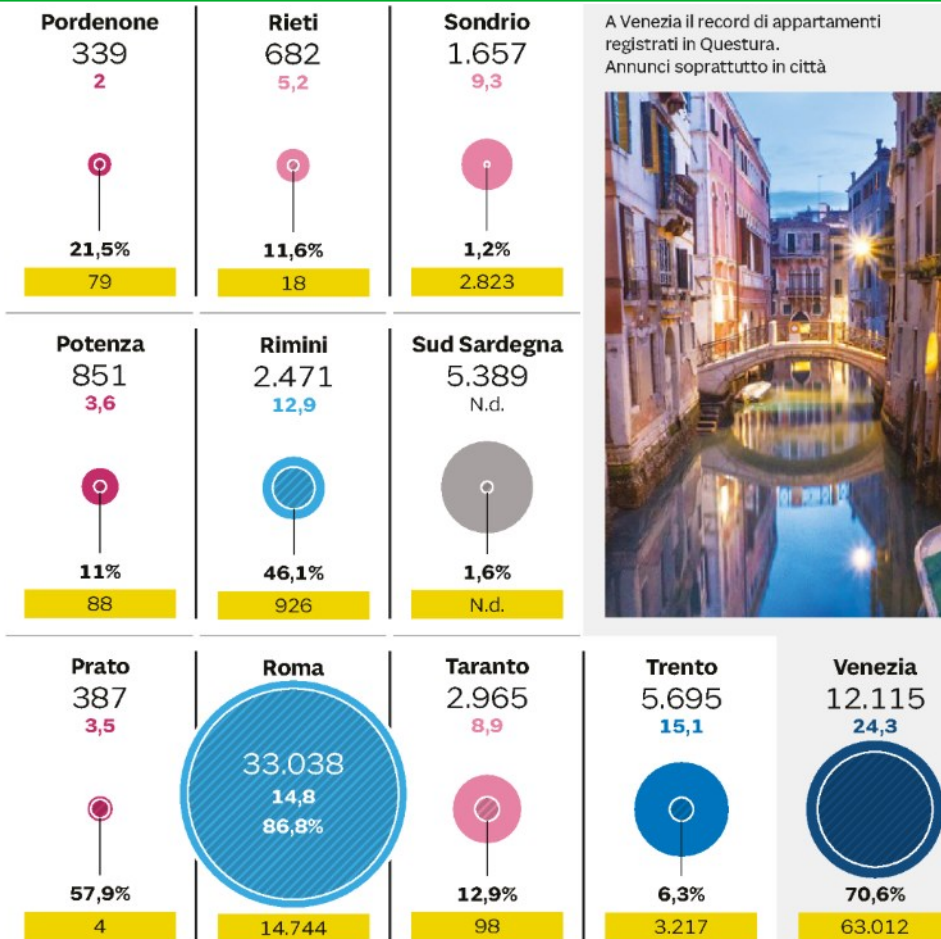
Pordenone
339
2
21,5%
79

Rieti
682
5,2
11,6%
18

Sondrio
1.657
9,3
1,2%
2.823

A Venezia il record di appartamenti registrati in Questura. Annunci soprattutto in città

Potenza
851
3,6
11%
88

Rimini
2.471
12,9
46,1%
926

Sud Sardegna
5.389
N.d.
1,6%
N.d.

Prato
387
3,5
57,9%
4

Roma
33.038
14,8
86,8%
14.744

Taranto
2.965
8,9
12,9%
98

Trento
5.695
15,1
6,3%
3.217

Venezia
12.115
24,3
70,6%
63.012